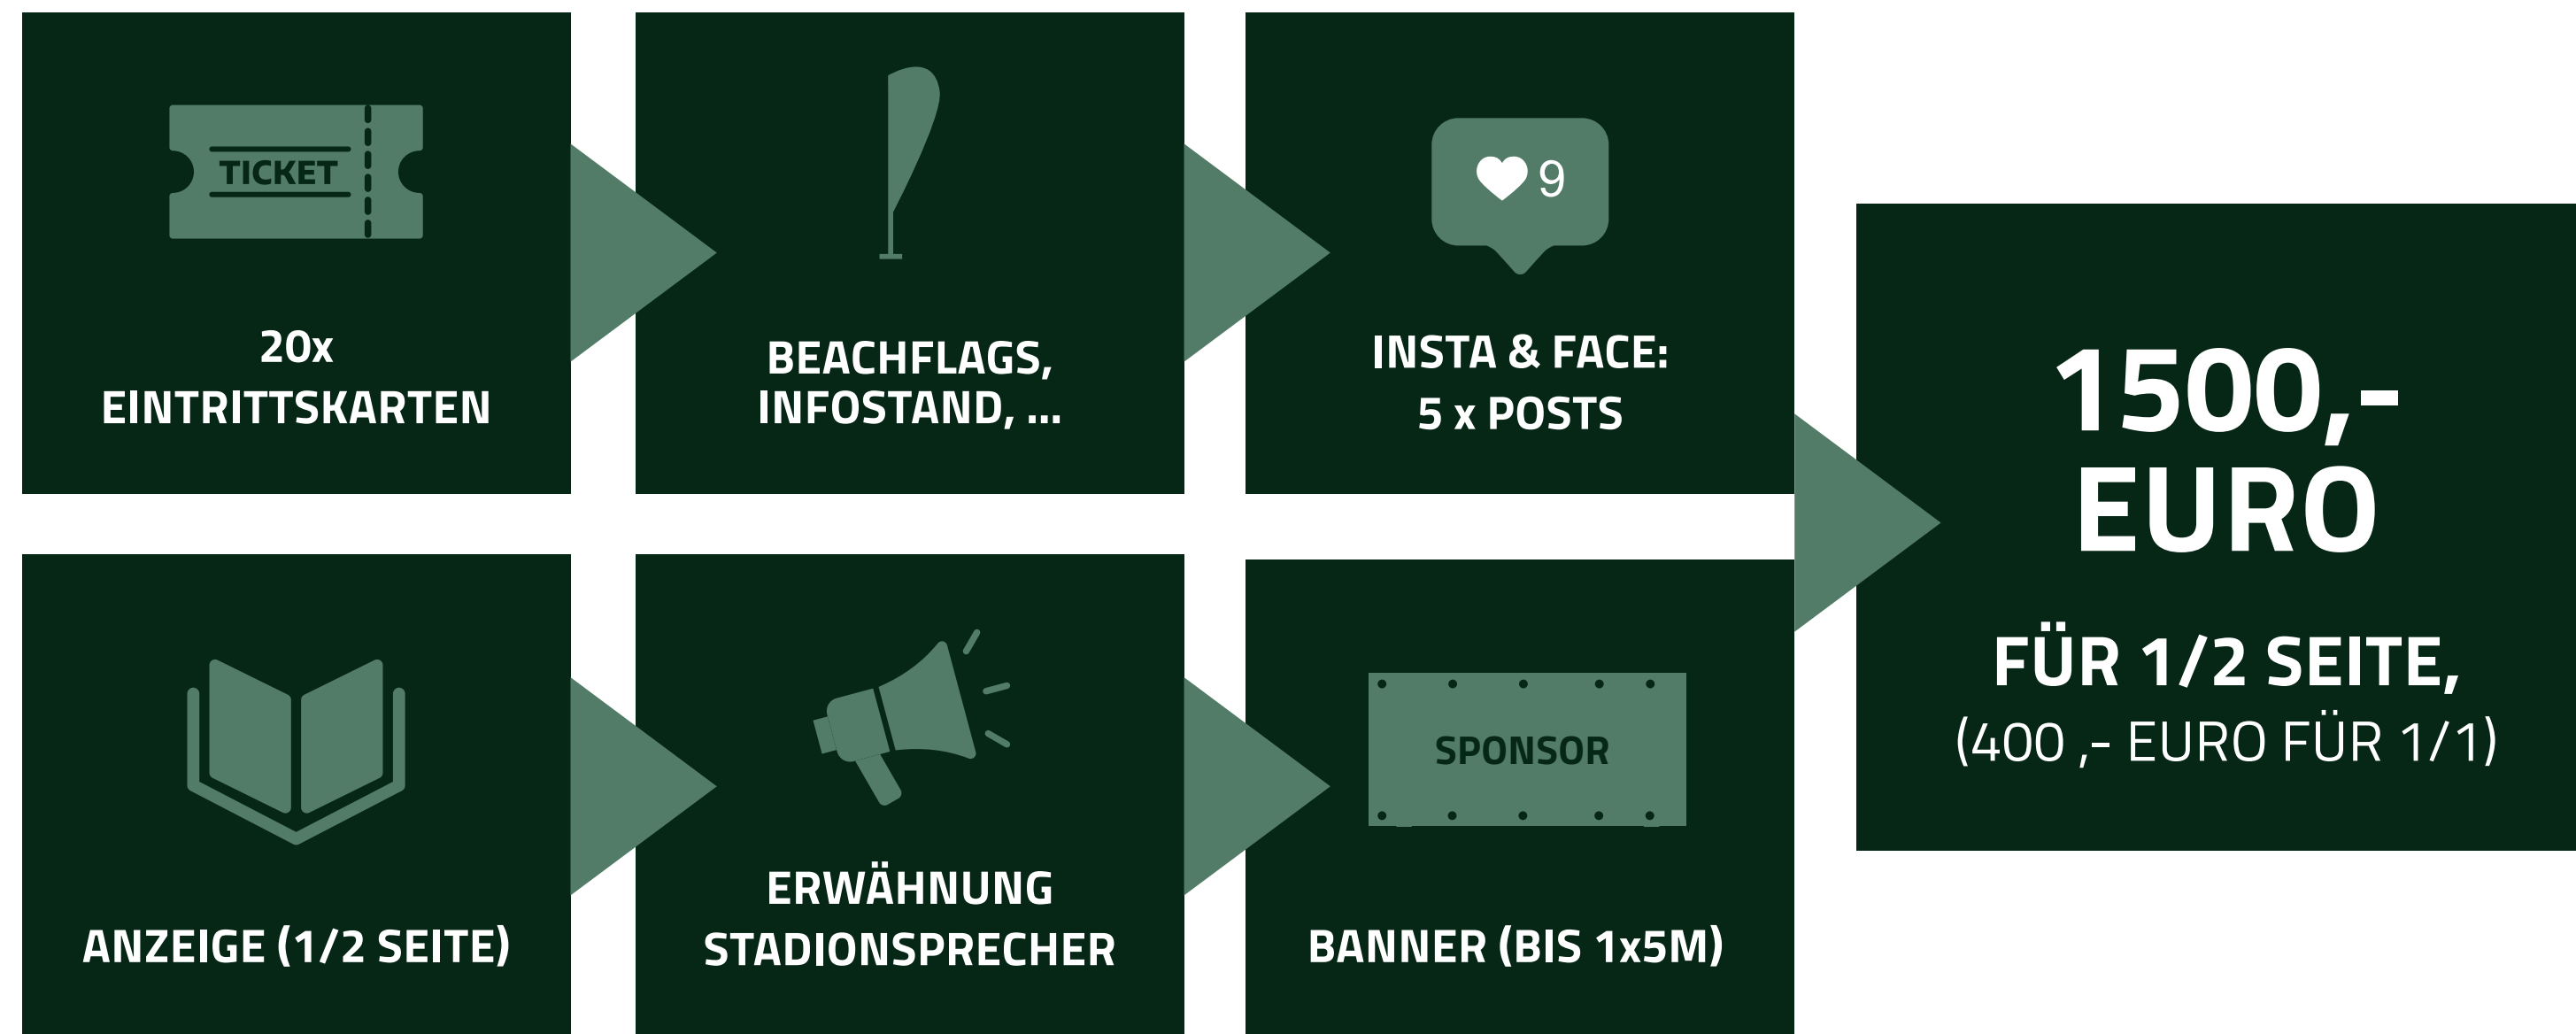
TICKET

20x EINTRITTSKARTEN

BEACHFLAGS, INFOSTAND, ...

9

INSTA & FACE: 5 x POSTS

ANZEIGE (1/2 SEITE)

ERWÄHNUNG STADIONSPRECHER

SPONSOR

BANNER (BIS 1x5M)

1500,- EURO

FÜR 1/2 SEITE,
(400 ,- EURO FÜR 1/1)